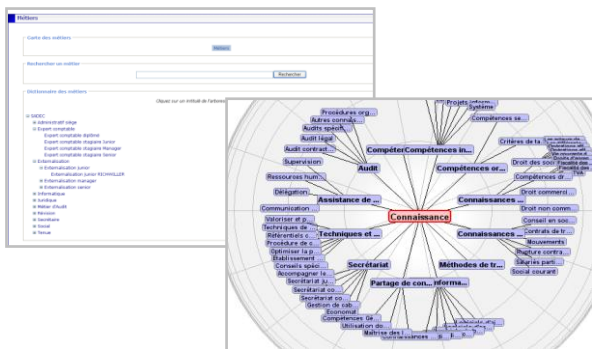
Métiers

Carte des métiers

Métiers

Rechercher un métier

Rechercher

Dictionnaire des métiers

Cliquez sur un intitulé de l'arbores

SIDEC
Administratif siège
Expert comptable
Expert comptable diplômé
Expert comptable stagiaire Junior
Expert comptable stagiaire Manager
Expert comptable stagiaire Senior
Externalisation
Externalisation junior
Externalisation junior RECHAILLER
Externalisation manager
Externalisation senior
Informatique
Juridique
Métier d'audit
Révision
Secrétaire
Social
Tenue

Connaissance
Procédures org...
Autres connais...
Audits spécif...
Audit légal
Audit contract...
Supervision
Audit
CompéterCompétences in...
Projets inform...
Système
Compétences se...
Critères de la...
Droit des soci...
Compétences or...
Compétences dr...
Ressources hum...
Délégation
Assistance de ...
Communication ...
Connaissances ...
Droit commerci...
Droit non comm...
Conseil en soc...
Contrats de tr...
Connaissances ...
Valoriser et p...
Techniques de ...
Référentiels c...
Procédure de c...
Techniques et ...
Optimiser la p...
Etablissement ...
Conseils spéci...
Accompagner le...
Secrétariat ju...
Secrétariat co...
Secrétariat co...
Secrétariat
Gestion de cab...
Economat
Compétences Gé...
Utilisation do...
Maîtrise des l...
Partage de con...
informa...
Méthodes de tr...
Mouvements
Rupture contra...
Salariés parti...
Social courant